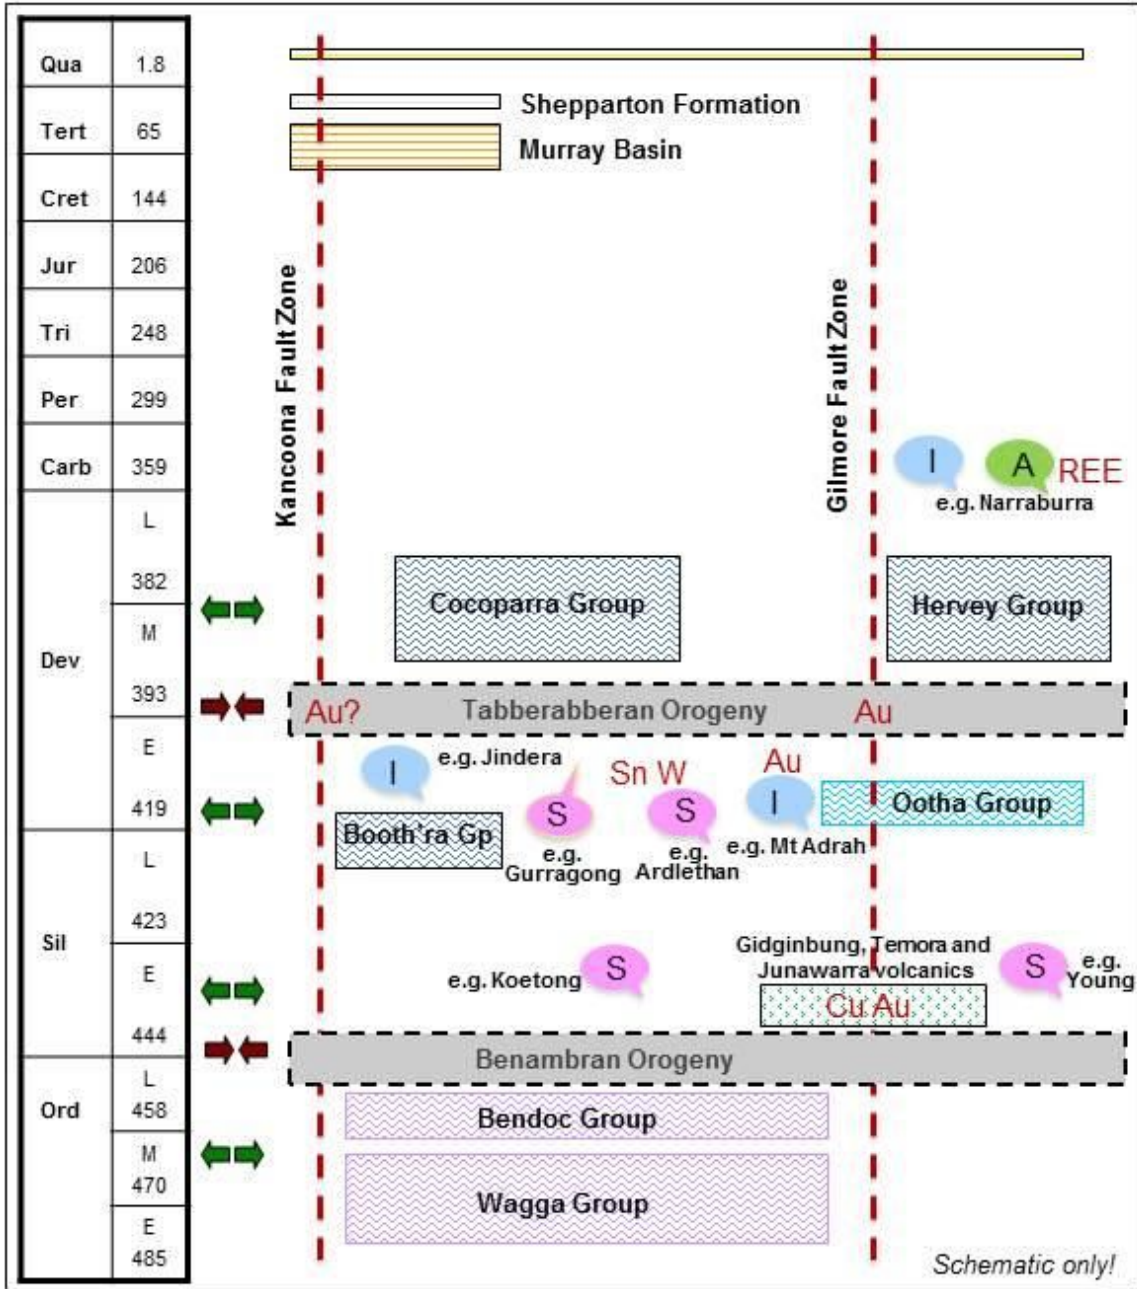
| | |
|---|---|
| Qua | 1.8 |
| Tert | 65 |
| Cret | 144 |
| Jur | 206 |
| Tri | 248 |
| Per | 299 |
| Carb | 359 |
| Dev | L 382 M 393 E 419 |
| Sil | L 423 E 444 |
| Ord | L 458 M 470 E 485 |

Shepparton Formation
Murray Basin

Kancoona Fault Zone
Gilmore Fault Zone

I A REE
e.g. Narraburra

Cocoparra Group
Hervey Group

Au? Tabberabberan Orogeny Au

I e.g. Jindera
Sn W
Au
Booth'ra Gp
S e.g. Gurragong
S e.g. Ardlethan
I e.g. Mt Adrah
Ootha Group

e.g. Koetong S
Gidginbung, Temora and Junawarra volcanics
S e.g. Young
Cu Au

Benambran Orogeny

Bendoc Group
Wagga Group

Schematic only!